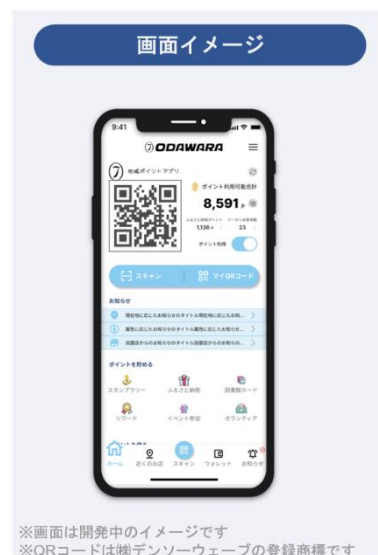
画面イメージ

9:41

ODAWARA

地域ポイントアプリ

ポイント利用可能合計

8,591 P

1,138 P　23

ポイント利用

スキャン　マイQRコード

お知らせ

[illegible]

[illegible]

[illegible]

ポイントを貯める

スタンプラリー　ふるさと納税　図書館カード

リワード　イベント参加　ボランティア

ホーム　近くのお店　スキャン　ウォレット　お知らせ

※画面は開発中のイメージです
※QRコードは㈱デンソーウェーブの登録商標です